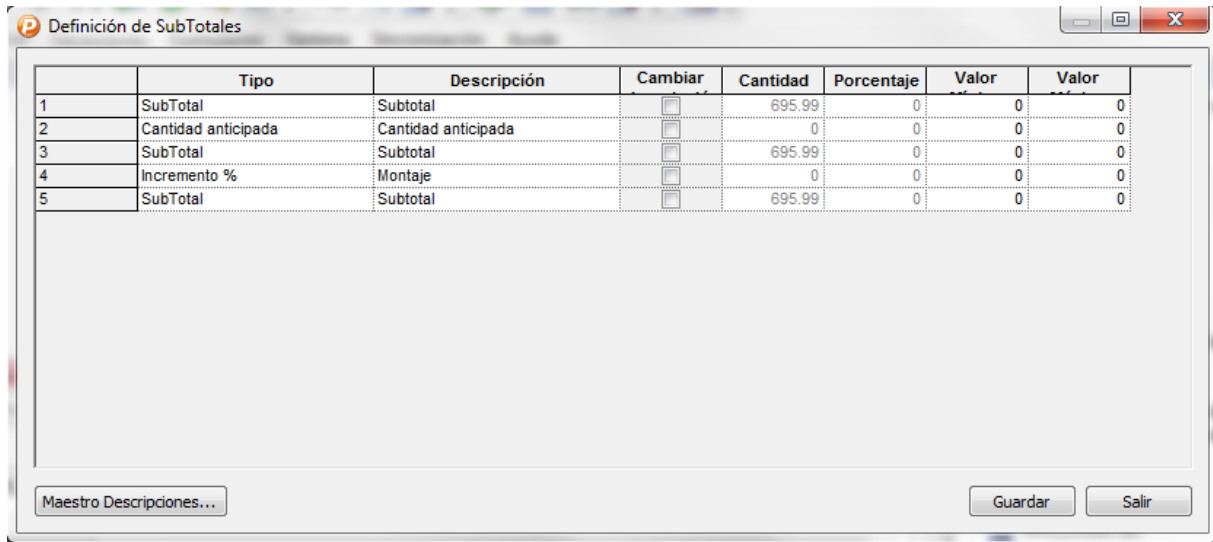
Definición de SubTotales

| | Tipo | Descripción | Cambiar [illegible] | Cantidad | Porcentaje | Valor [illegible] | Valor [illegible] |
|---|---|---|---|---|---|---|---|
| 1 | SubTotal | Subtotal | | 695.99 | 0 | 0 | 0 |
| 2 | Cantidad anticipada | Cantidad anticipada | | 0 | 0 | 0 | 0 |
| 3 | SubTotal | Subtotal | | 695.99 | 0 | 0 | 0 |
| 4 | Incremento % | Montaje | | 0 | 0 | 0 | 0 |
| 5 | SubTotal | Subtotal | | 695.99 | 0 | 0 | 0 |

Maestro Descripciones...

Guardar

Salir